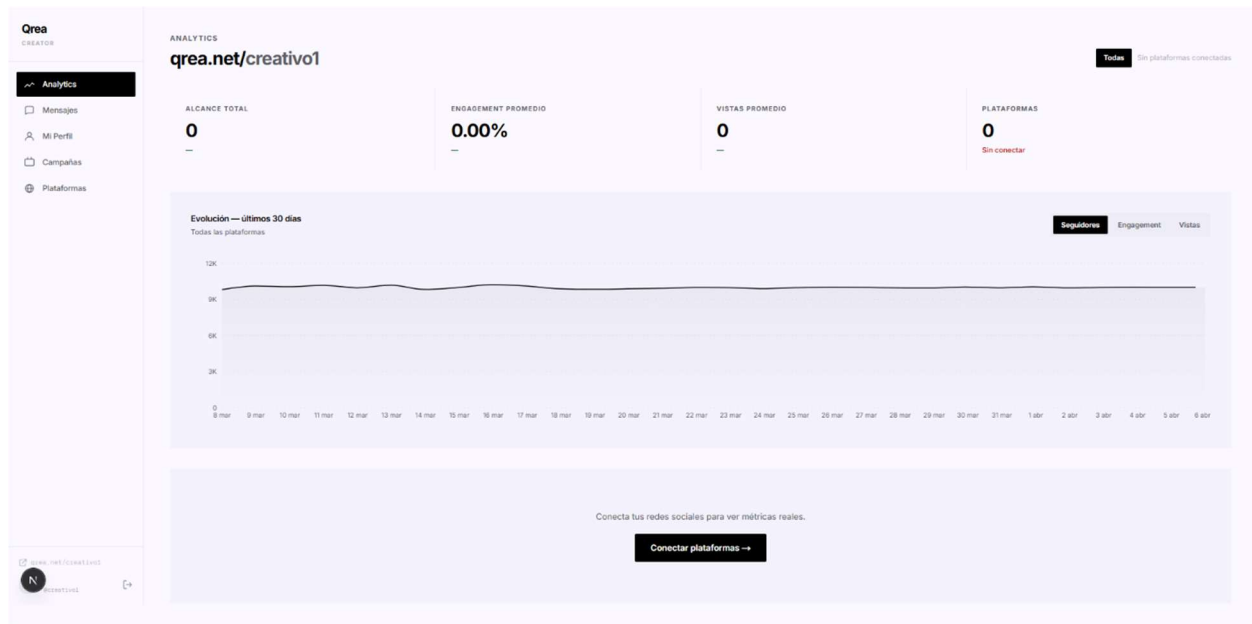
Qrea
CREATOR

Analytics
Mensajes
Mi Perfil
Campañas
Plataformas

qrea.net/creativo1
N
@creativo1

ANALYTICS
qrea.net/creativo1

Todas
Sin plataformas conectadas

ALCANCE TOTAL
0
—

ENGAGEMENT PROMEDIO
0.00%
—

VISTAS PROMEDIO
0
—

PLATAFORMAS
0
Sin conectar

Evolución — últimos 30 días
Todas las plataformas

Seguidores
Engagement
Vistas

12K
9K
6K
3K
0

8 mar 9 mar 10 mar 11 mar 12 mar 13 mar 14 mar 15 mar 16 mar 17 mar 18 mar 19 mar 20 mar 21 mar 22 mar 23 mar 24 mar 25 mar 26 mar 27 mar 28 mar 29 mar 30 mar 31 mar 1 abr 2 abr 3 abr 4 abr 5 abr 6 abr

Conecta tus redes sociales para ver métricas reales.

Conectar plataformas →